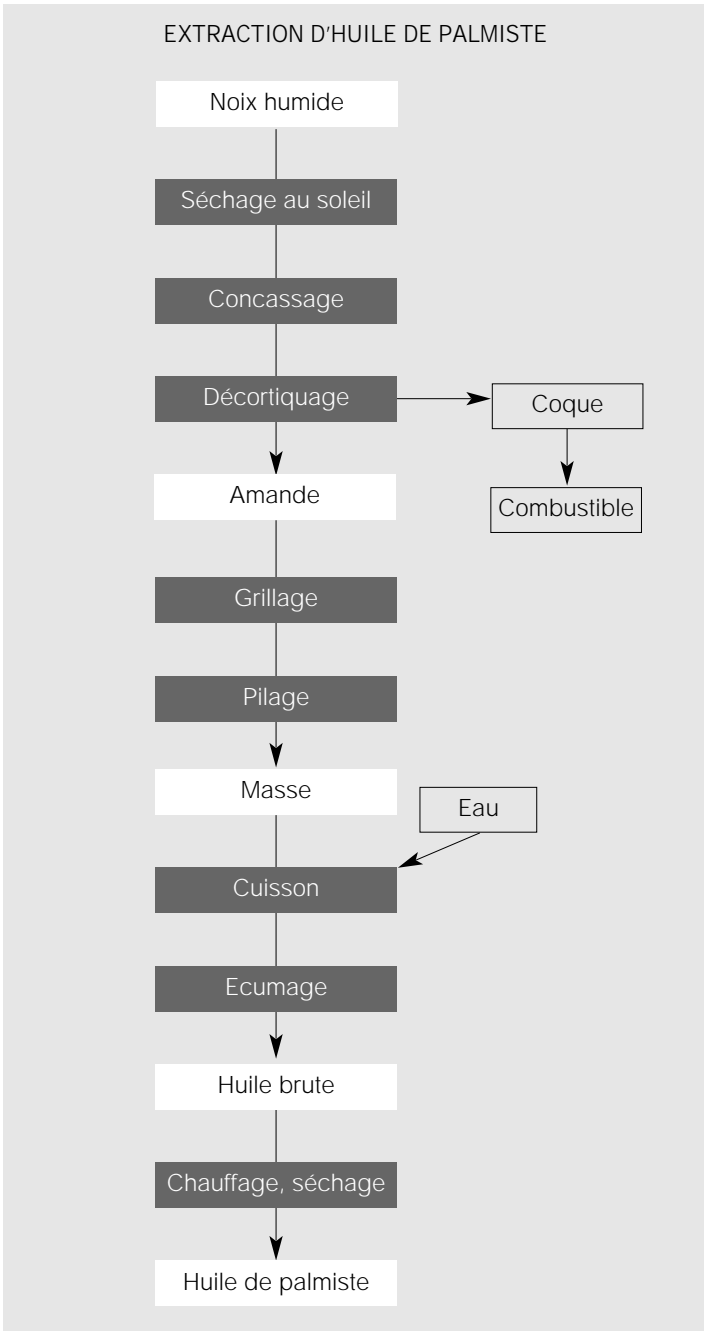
EXTRACTION D'HUILE DE PALMISTE

Noix humide

Séchage au soleil

Concassage

Décortiquage

Coque

Combustible

Amande

Grillage

Pilage

Masse

Eau

Cuisson

Ecumage

Huile brute

Chauffage, séchage

Huile de palmiste